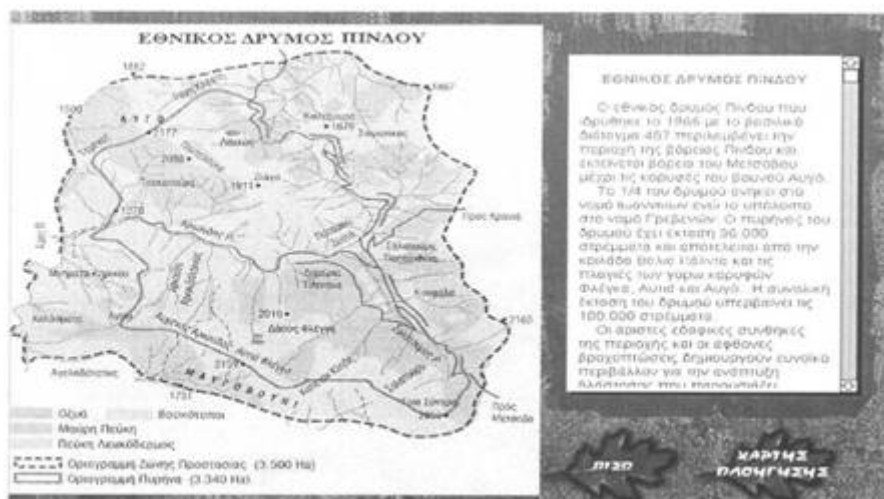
ΕΘΝΙΚΟΣ ΔΡΥΜΟΣ ΠΙΝΔΟΥ

1662

1667

1500

ΑΥΓΟ

2177

1670

2050

1911

1278

2010

Δάσος Φλέγκα

2160

1757

ΜΑΥΡΟΒΟΥΝΙ

Προς Κρανιά

Προς Μέτσοβο

Οξιά

Βοσκότοποι

Μαύρη Πεύκη

Πεύκη Λευκόδερμος

Οριογραμμή Ζώνης Προστασίας (3.500 Ha)

Οριογραμμή Πυρήνα (3.340 Ha)

ΕΘΝΙΚΟΣ ΔΡΥΜΟΣ ΠΙΝΔΟΥ

Ο εθνικός δρυμός Πίνδου που ιδρύθηκε το 1966 με το βασιλικό διάταγμα 407 περιλαμβάνει την περιοχή της βόρειας Πίνδου και εκτείνεται βόρεια του Μετσόβου μέχρι τις κορυφές του βουνού Αυγό.

Το 1/4 του δρυμού ανήκει στο νομό Ιωαννίνων ενώ το υπόλοιπο στο νομό Γρεβενών. Οι πυρήνες του δρυμού έχει έκταση 36.000 στρέμματα και αποτελείται από την κοιλάδα Βάλια Κάλντα και τις πλαγιές των γύρω κορυφών Φλέγκα, Αυτιά και Αυγό. Η συνολική έκταση του δρυμού υπερβαίνει τις 100.000 στρέμματα.

Οι άριστες εδαφικές συνθήκες της περιοχής και οι άφθονες βροχοπτώσεις δημιουργούν ευνοϊκό περιβάλλον για την ανάπτυξη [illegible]

ΠΙΣΩ

ΧΑΡΤΗΣ ΠΛΟΗΓΗΣΗΣ